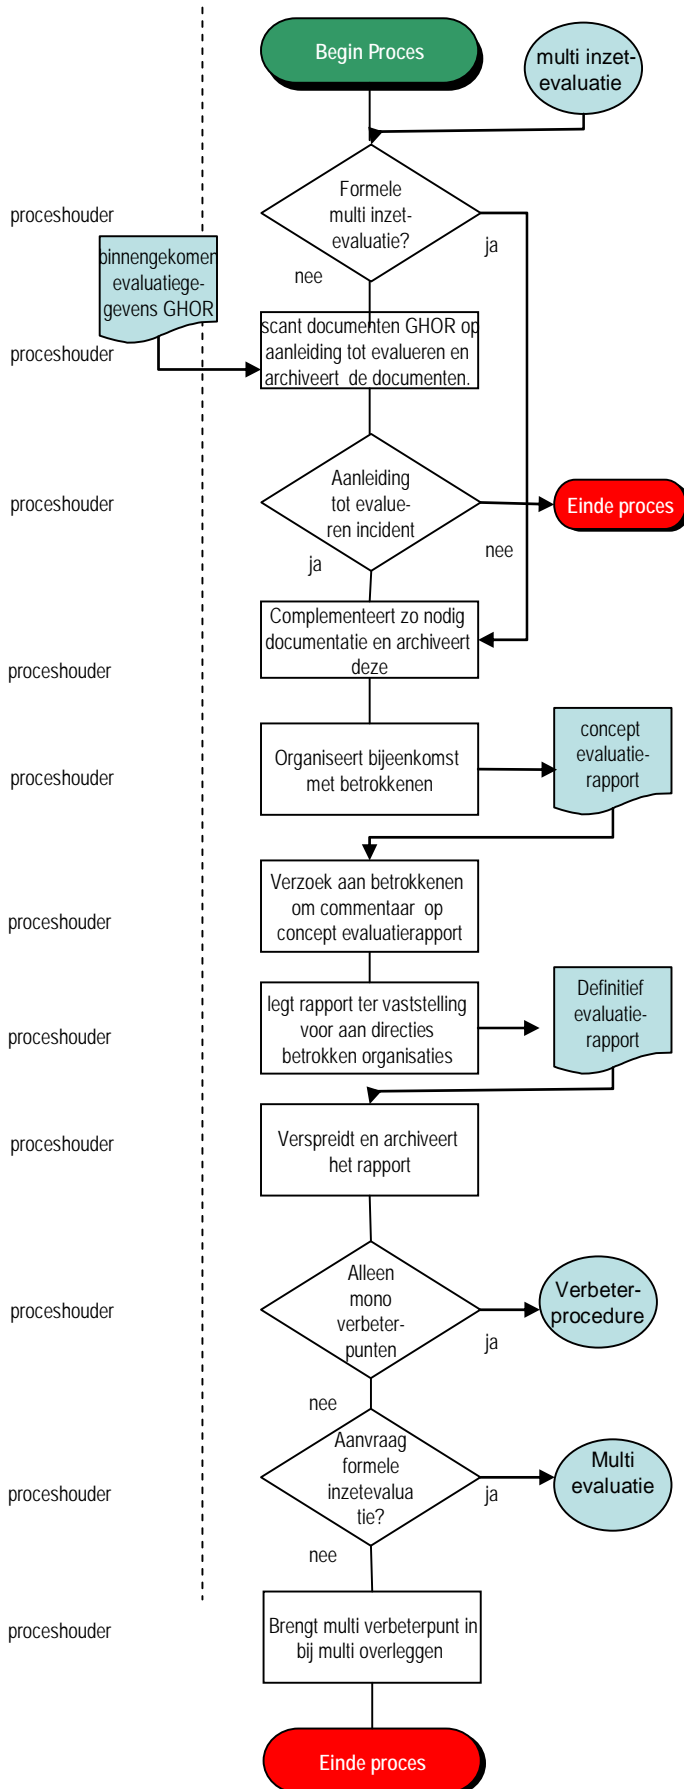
Begin Proces

multi inzet-evaluatie

proceshouder

Formele multi inzet-evaluatie?

ja

nee

binnengekomen evaluatiegegevens GHOR

proceshouder

scant documenten GHOR op aanleiding tot evalueren en archiveert de documenten.

proceshouder

Aanleiding tot evalueren incident

Einde proces

ja

nee

proceshouder

Complementeert zo nodig documentatie en archiveert deze

proceshouder

Organiseert bijeenkomst met betrokkenen

concept evaluatie-rapport

proceshouder

Verzoek aan betrokkenen om commentaar op concept evaluatierapport

proceshouder

legt rapport ter vaststelling voor aan directies betrokken organisaties

Definitief evaluatie-rapport

proceshouder

Verspreidt en archiveert het rapport

proceshouder

Alleen mono verbeter-punten

Verbeter-procedure

ja

nee

proceshouder

Aanvraag formele inzetevaluatie?

ja

Multi evaluatie

nee

proceshouder

Brengt multi verbeterpunt in bij multi overleggen

Einde proces